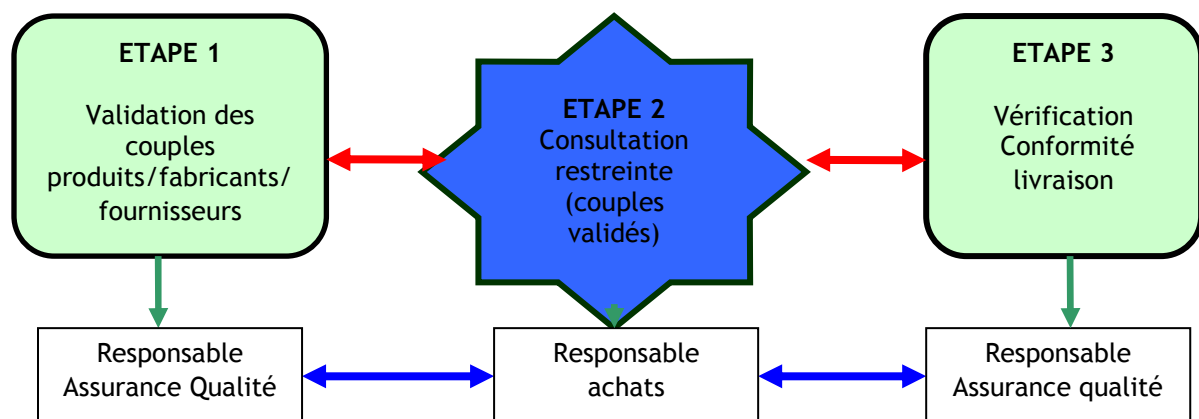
ETAPE 1

Validation des couples produits/fabricants/ fournisseurs

ETAPE 2
Consultation restreinte (couples validés)

ETAPE 3

Vérification Conformité livraison

Responsable Assurance Qualité

Responsable achats

Responsable Assurance qualité